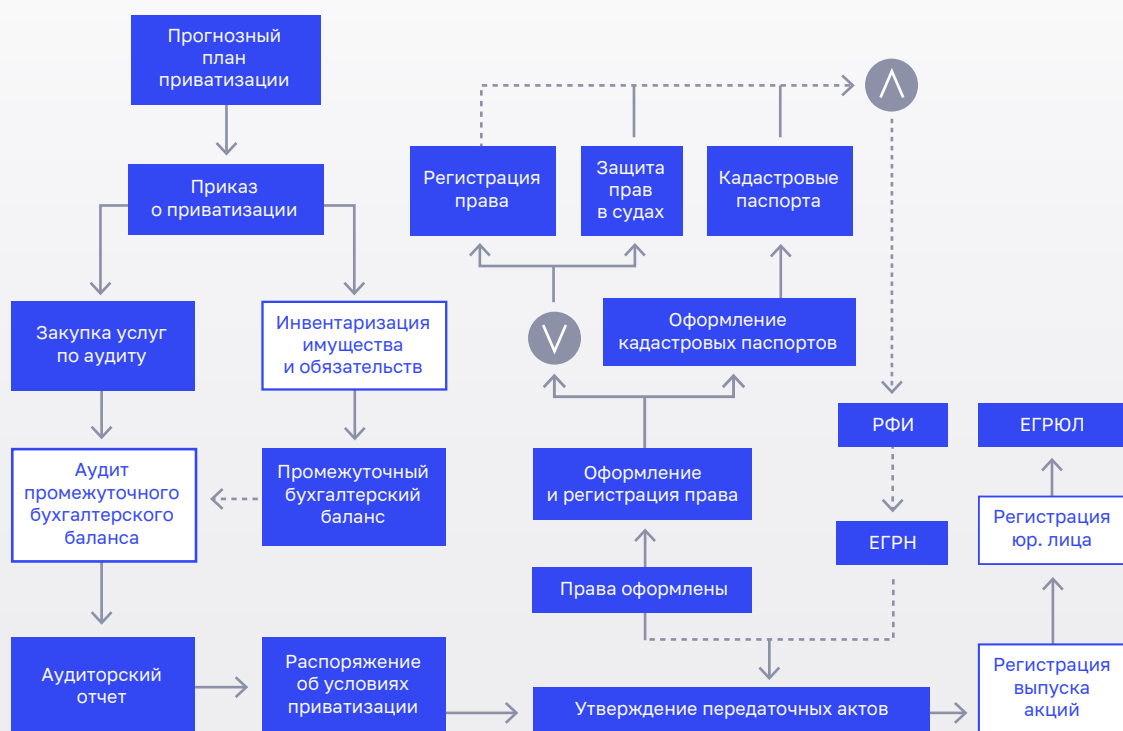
Прогнозный план приватизации

Приказ о приватизации

Закупка услуг по аудиту

Инвентаризация имущества и обязательств

Аудит промежуточного бухгалтерского баланса

Промежуточный бухгалтерский баланс

Аудиторский отчет

Распоряжение об условиях приватизации

Регистрация права

Защита прав в судах

Кадастровые паспорта

$\wedge$

$\vee$

Оформление кадастровых паспортов

Оформление и регистрация права

Права оформлены

РФИ

ЕГРН

ЕГРЮЛ

Регистрация юр. лица

Регистрация выпуска акций

Утверждение передаточных актов